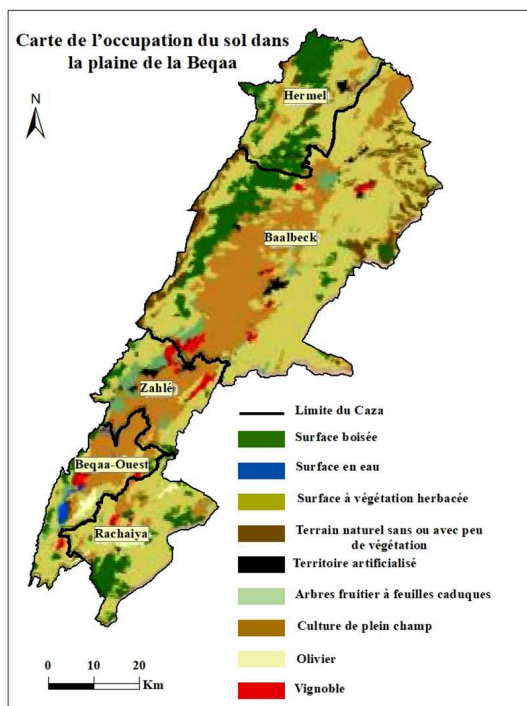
Carte de l'occupation du sol dans la plaine de la Beqaa

N

Hermel

Baalbeck

Zahlé

Beqaa-Ouest

Rachaiya

Limite du Caza

Surface boisée

Surface en eau

Surface à végétation herbacée

Terrain naturel sans ou avec peu de végétation

Territoire artificialisé

Arbres fruitier à feuilles caduques

Culture de plein champ

Olivier

Vignoble

0 10 20 Km